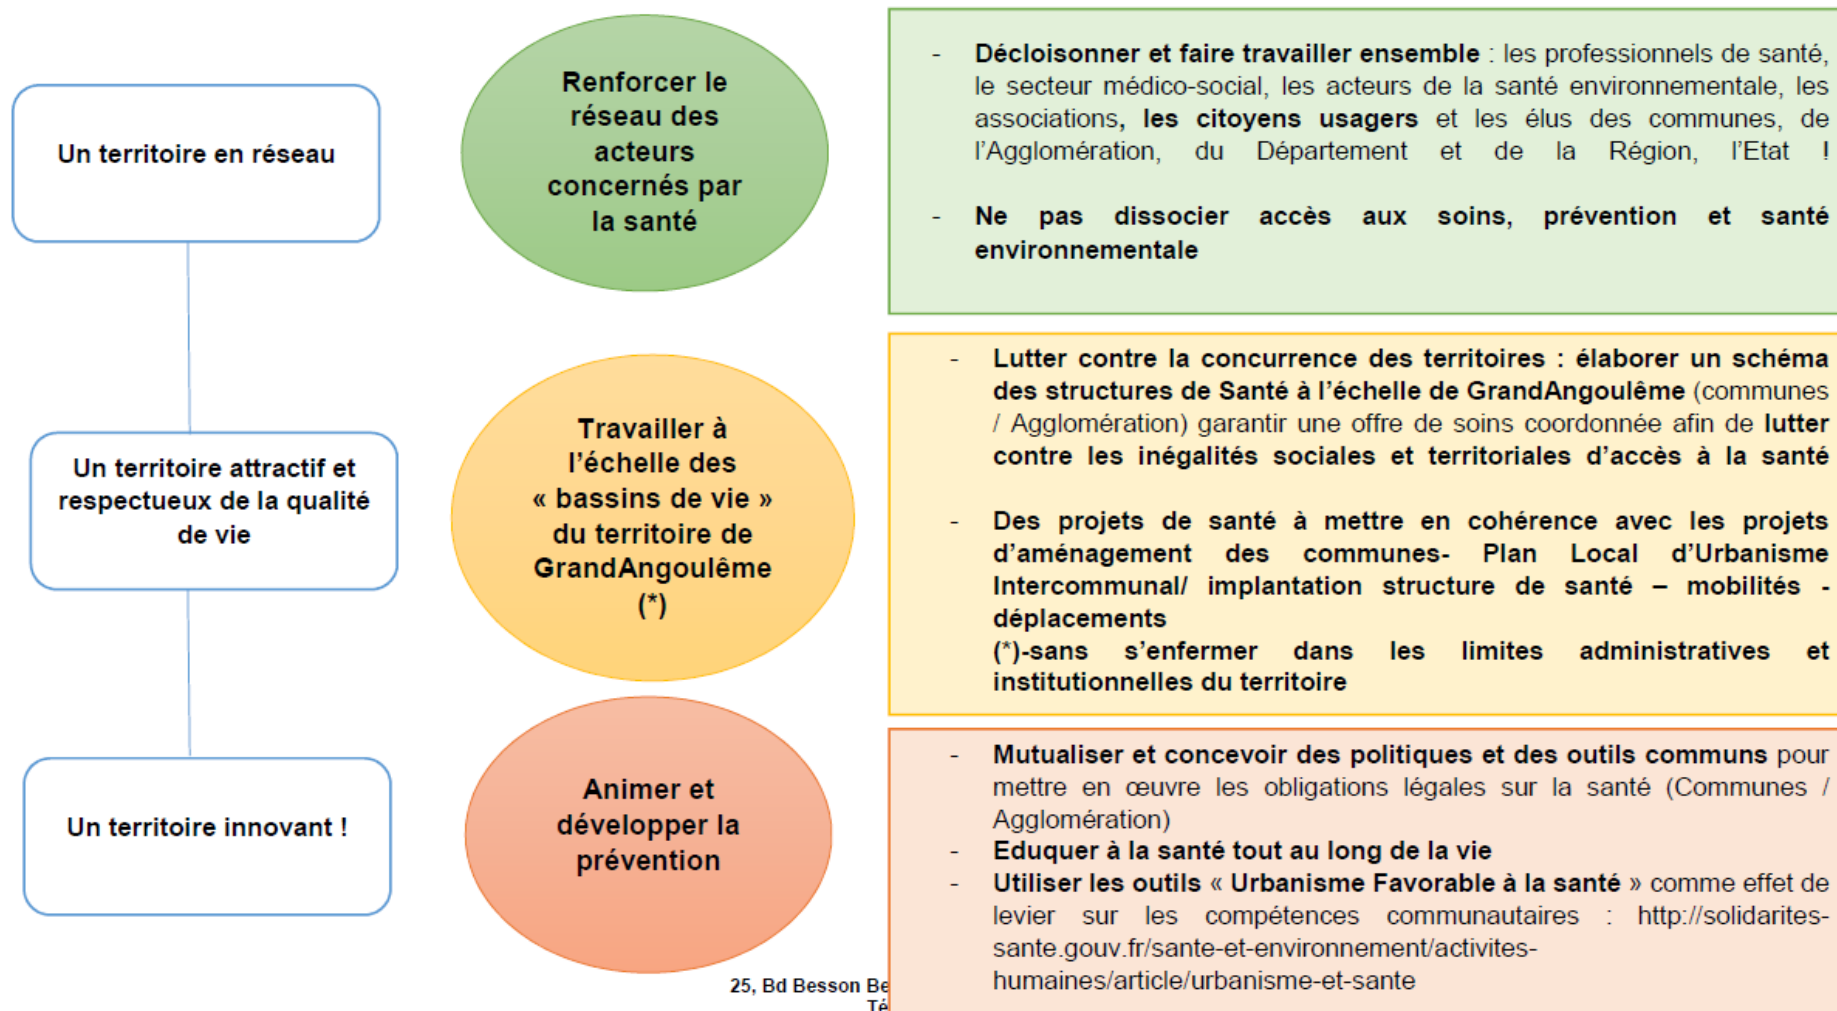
Un territoire en réseau

Renforcer le réseau des acteurs concernés par la santé

- Décloisonner et faire travailler ensemble : les professionnels de santé, le secteur médico-social, les acteurs de la santé environnementale, les associations, les citoyens usagers et les élus des communes, de l'Agglomération, du Département et de la Région, l'Etat !

- Ne pas dissocier accès aux soins, prévention et santé environnementale

Un territoire attractif et respectueux de la qualité de vie

Travailler à l'échelle des « bassins de vie » du territoire de GrandAngoulême (*)

- Lutter contre la concurrence des territoires : élaborer un schéma des structures de Santé à l'échelle de GrandAngoulême (communes / Agglomération) garantir une offre de soins coordonnée afin de lutter contre les inégalités sociales et territoriales d'accès à la santé

- Des projets de santé à mettre en cohérence avec les projets d'aménagement des communes- Plan Local d'Urbanisme Intercommunal/ implantation structure de santé – mobilités - déplacements
(*)-sans s'enfermer dans les limites administratives et institutionnelles du territoire

Un territoire innovant !

Animer et développer la prévention

- Mutualiser et concevoir des politiques et des outils communs pour mettre en œuvre les obligations légales sur la santé (Communes / Agglomération)
- Eduquer à la santé tout au long de la vie
- Utiliser les outils « Urbanisme Favorable à la santé » comme effet de levier sur les compétences communautaires : http://solidarites-sante.gouv.fr/sante-et-environnement/activites-humaines/article/urbanisme-et-sante

25, Bd Besson Be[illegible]
Té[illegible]